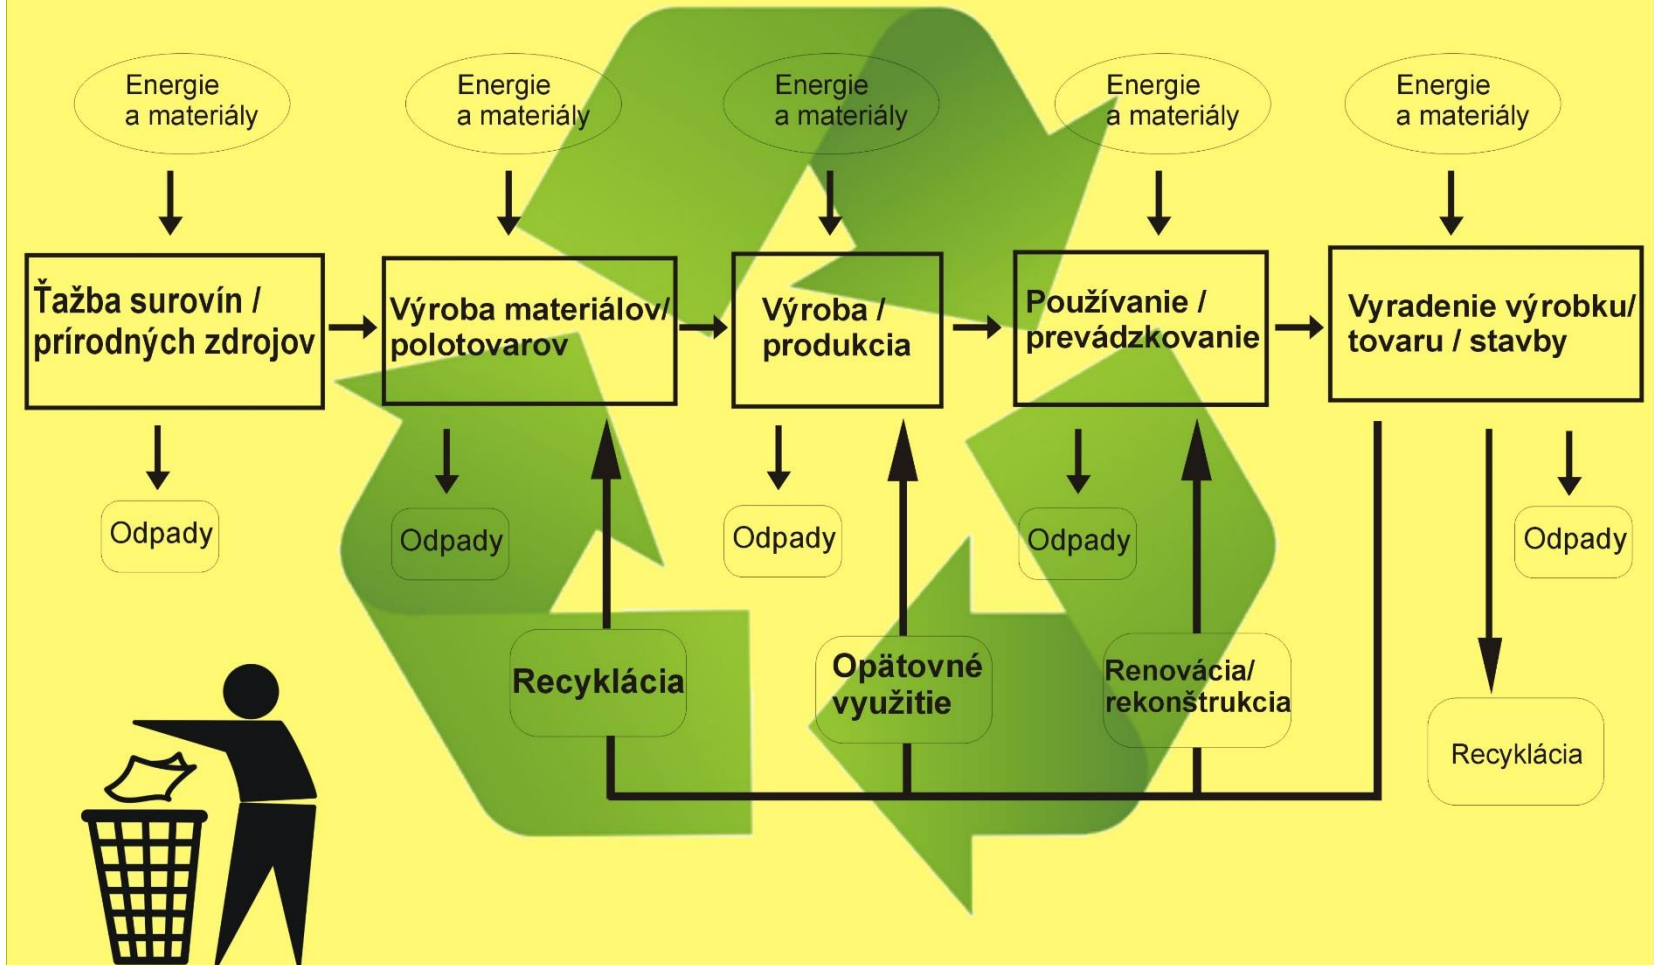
Energie a materiály

Energie a materiály

Energie a materiály

Energie a materiály

Energie a materiály

Ťažba surovín / prírodných zdrojov

Výroba materiálov/ polotovarov

Výroba / produkcia

Používanie / prevádzkovanie

Vyradenie výrobku/ tovaru / stavby

Odpady

Odpady

Odpady

Odpady

Odpady

Recyklácia

Opätovné využitie

Renovácia/ rekonštrukcia

Recyklácia